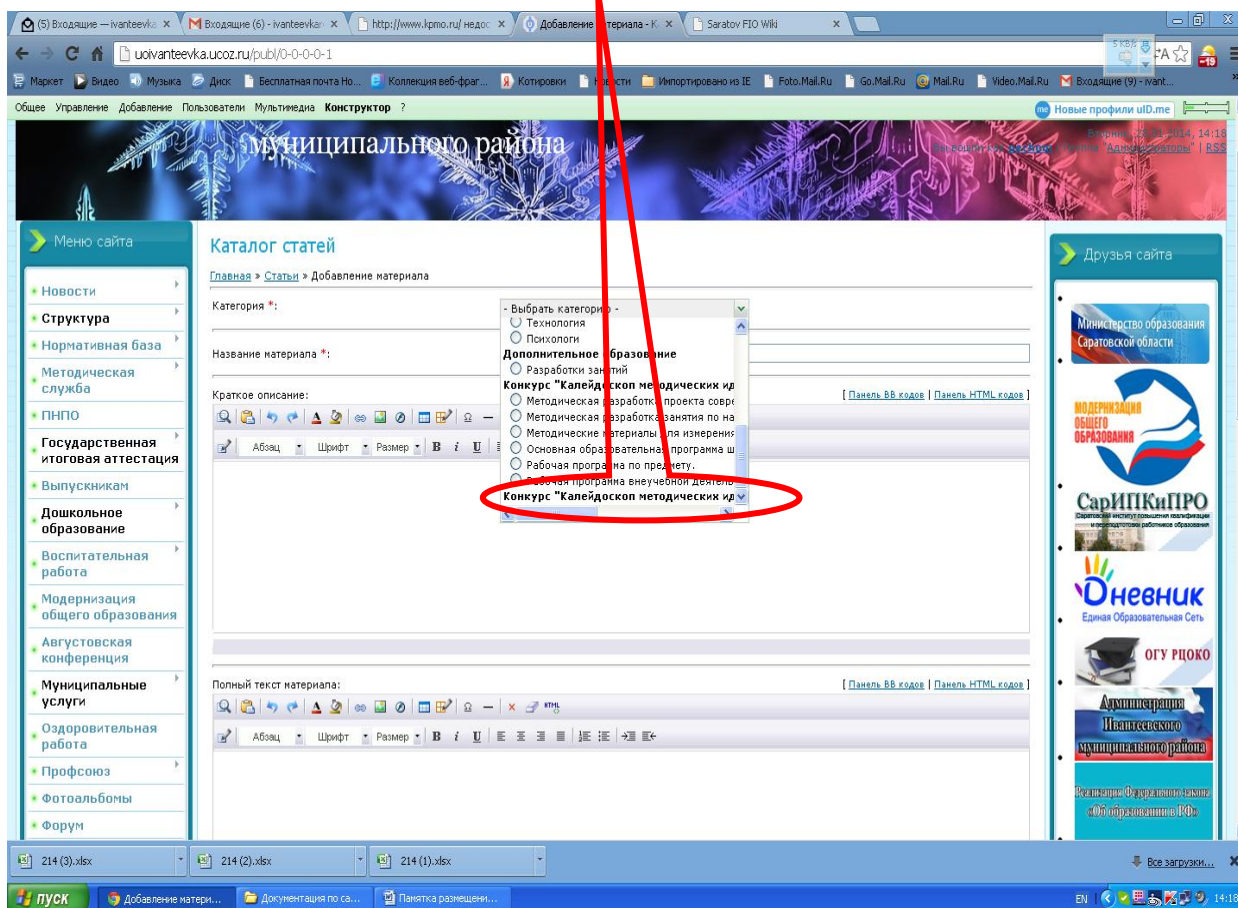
(5) Входящие — ivanteevka × | Входящие (6) - ivanteevkan × | http://www.kpmo.ru/ недос × | Добавление материала - К × | Saratov FIO Wiki ×

uoivanteevka.ucoz.ru/publ/0-0-0-0-1

Маркет | Видео | Музыка | Диск | Бесплатная почта Но... | Коллекция веб-фраг... | Котировки | Новости | Импортировано из IE | Foto.Mail.Ru | Go.Mail.Ru | Mail.Ru | Video.Mail.Ru | Входящие (9) - ivant...

Общее Управление Добавление Пользователи Мультимедиа Конструктор ?

Новые профили uID.me

муниципального района

Вторник, 28.01.2014, 14:18
Вы вошли как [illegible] | Группа "Администраторы" | RSS

Меню сайта

Новости
Структура
Нормативная база
Методическая служба
ПНПО
Государственная итоговая аттестация
Выпускникам
Дошкольное образование
Воспитательная работа
Модернизация общего образования
Августовская конференция
Муниципальные услуги
Оздоровительная работа
Профсоюз
Фотоальбомы
Форум

Каталог статей

Главная » Статьи » Добавление материала

Категория *:

- Выбрать категорию -
Технология
Психологи
Дополнительное образование
Разработки занятий
Конкурс "Калейдоскоп методических ид
Методическая разработка проекта совре
Методическая разработка занятия по на
Методические материалы для измерения
Основная образовательная программа ш
Рабочая программа по предмету.
Рабочая программа внеучебной деятель
Конкурс "Калейдоскоп методических ид

Название материала *:

Краткое описание:

[ Панель BB кодов | Панель HTML кодов ]

Абзац | Шрифт | Размер | B | i | U

Полный текст материала:

[ Панель BB кодов | Панель HTML кодов ]

Абзац | Шрифт | Размер | B | i | U

Друзья сайта

Министерство образования Саратовской области

МОДЕРНИЗАЦИЯ ОБЩЕГО ОБРАЗОВАНИЯ

СарИПКиПРО
Саратовский институт повышения квалификации и переподготовки работников образования

Дневник
Единая Образовательная Сеть

ОГУ РЦОКО

Администрация Ивантеевского муниципального района

Реализация Федерального закона «Об образовании в РФ»

214 (3).xlsx | 214 (2).xlsx | 214 (1).xlsx | Все загрузки...

пуск | Добавление матери... | Документация по са... | Памятка размещени...

EN 14:18